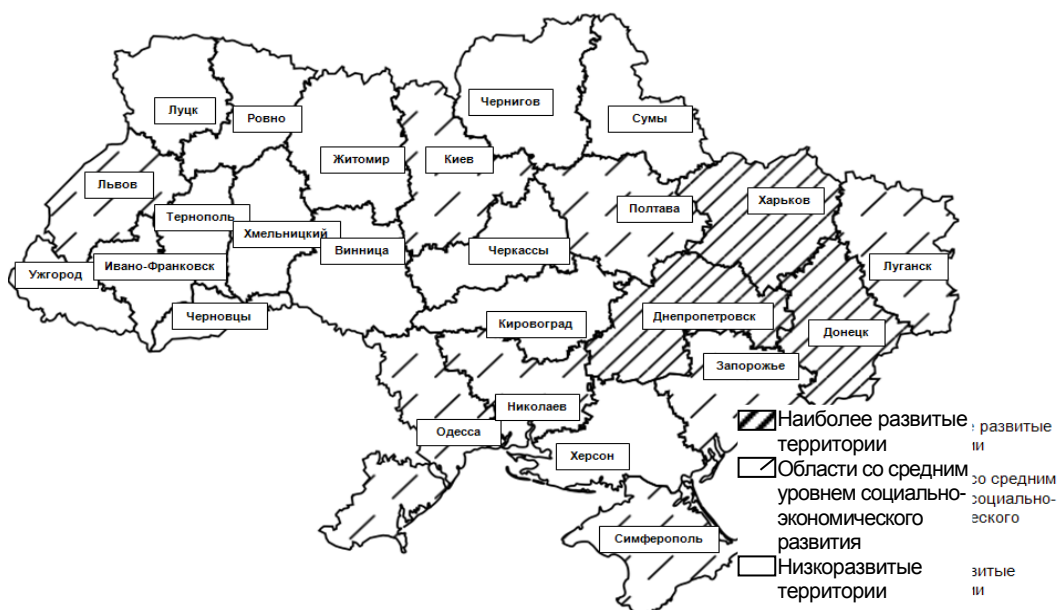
Луцк
Ровно
Чернигов
Сумы
Житомир
Киев
Львов
Полтава
Харьков
Тернополь
Хмельницкий
Винница
Черкассы
Луганск
Ужгород
Ивано-Франковск
Черновцы
Кировоград
Днепропетровск
Донецк
Запорожье
Николаев
Одесса
Херсон
Симферополь

Наиболее развитые территории
Области со средним уровнем социально-экономического развития
Низкоразвитые территории

е развитые
и
со средним
оциально-
еского
витые
и